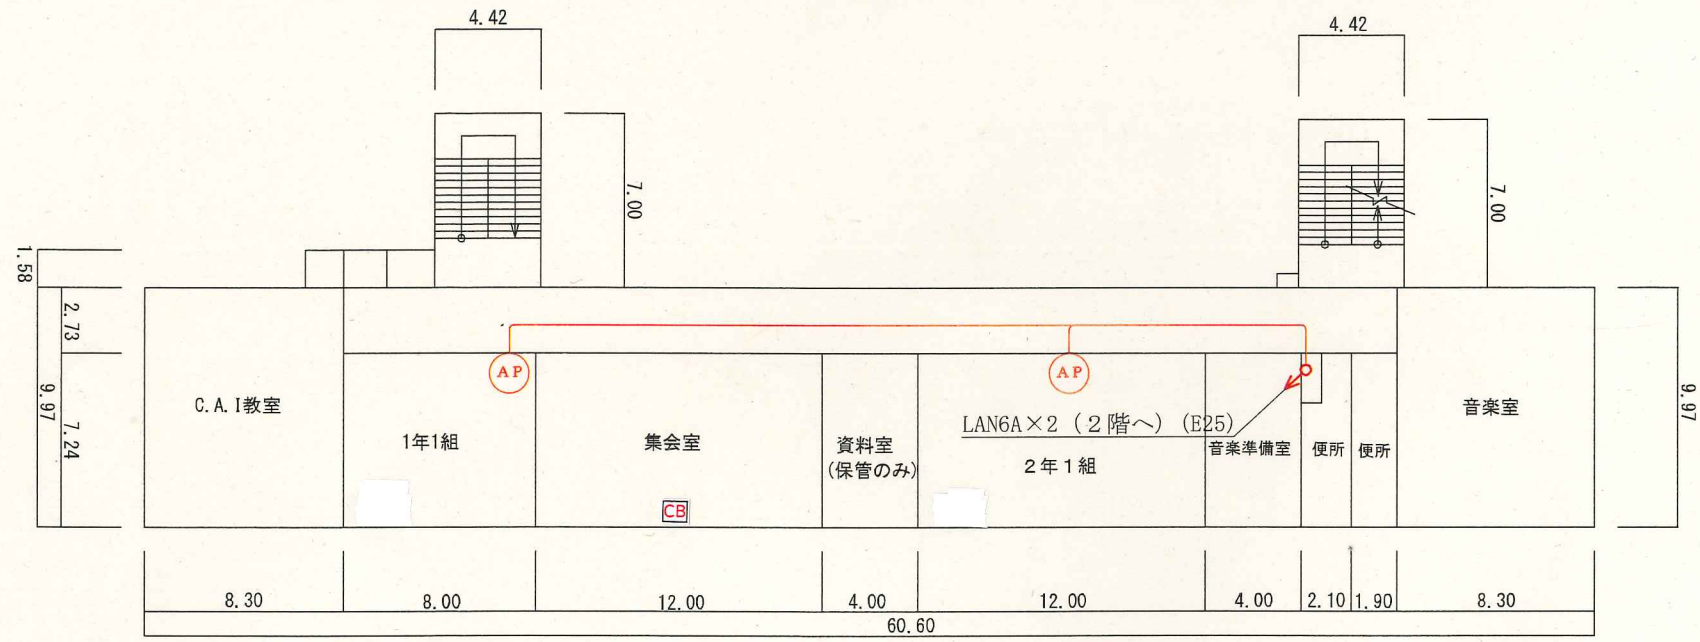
4.42

4.42

7.00

7.00

1.58

2.73

9.97

7.24

9.97

AP

AP

C.A.I教室

1年1組

集会室

資料室
(保管のみ)

LAN6A×2（2階へ）(E25)

2年1組

音楽準備室

便所

便所

音楽室

CB

8.30

8.00

12.00

4.00

12.00

4.00

2.10

1.90

8.30

60.60